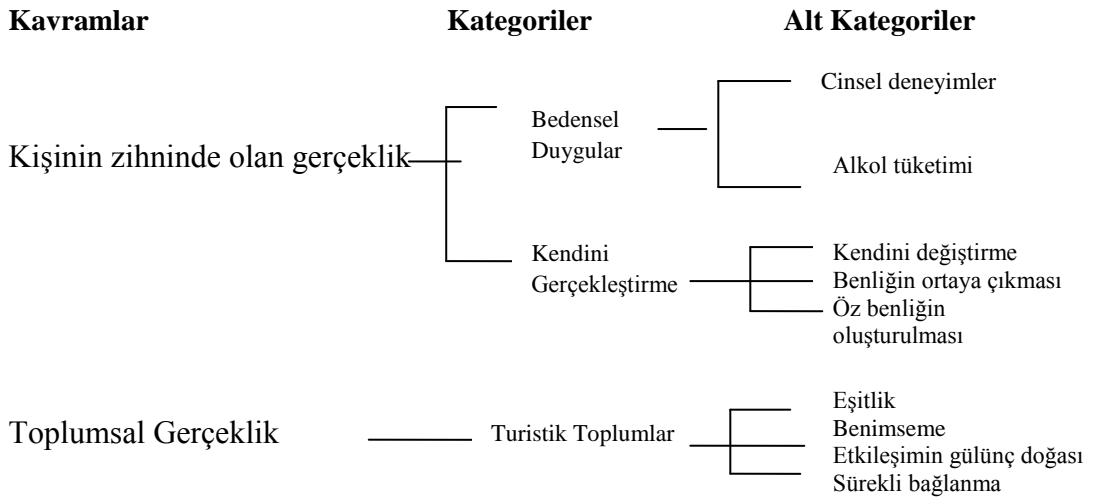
Kavramlar Kategoriler Alt Kategoriler

Kişinin zihninde olan gerçeklik

Bedensel Duygular

Cinsel deneyimler

Alkol tüketimi

Kendini Gerçekleştirme

Kendini değiştirme

Benliğin ortaya çıkması

Öz benliğin oluşturulması

Toplumsal Gerçeklik

Turistik Toplumlar

Eşitlik

Benimseme

Etkileşimin gülünç doğası

Sürekli bağlanma